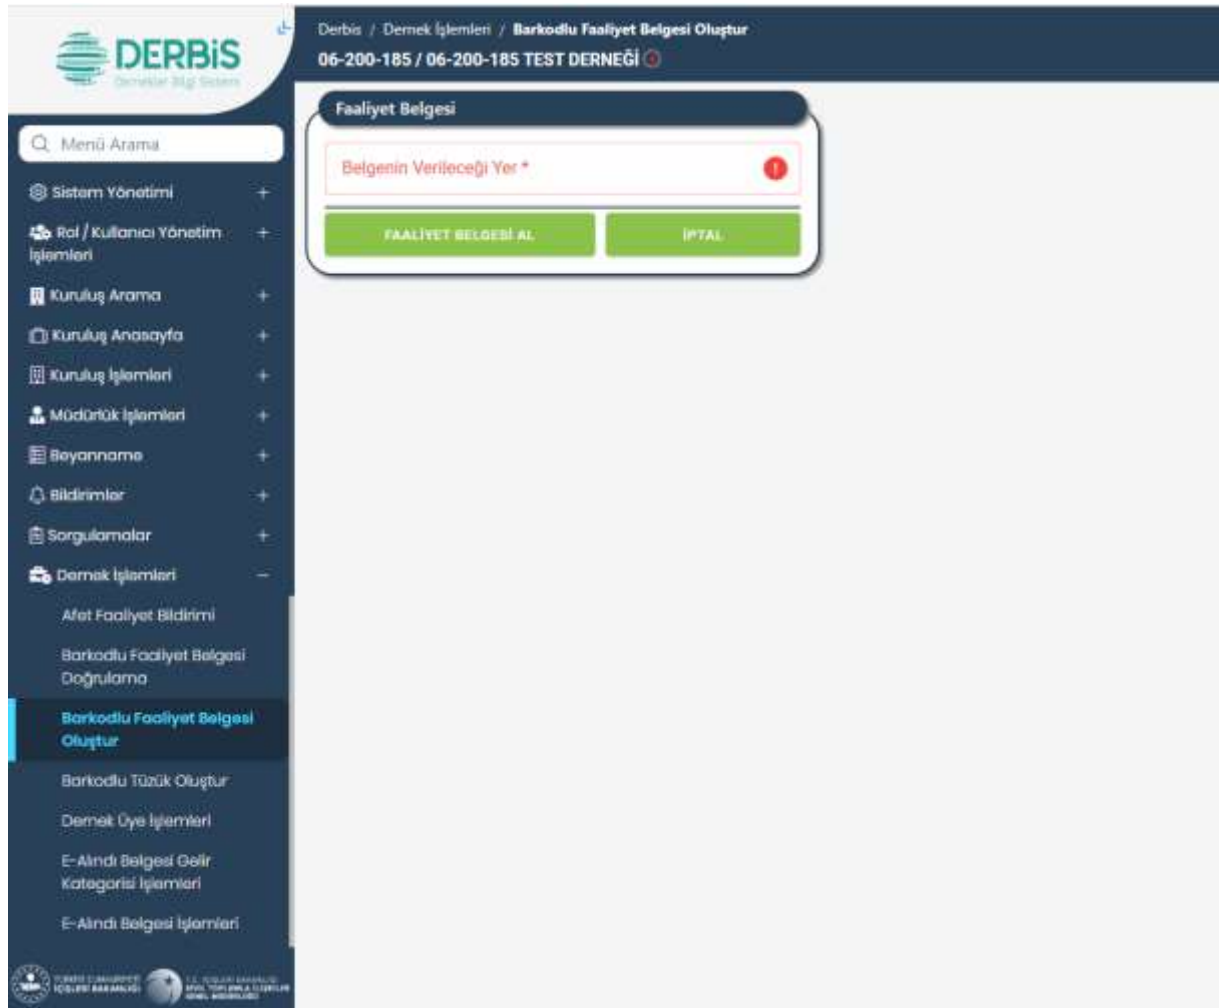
DERBİS
Dernekler Bilgi Sistemi

Derbis / Dernek İşlemleri / Barkodlu Faaliyet Belgesi Oluştur
06-200-185 / 06-200-185 TEST DERNEĞİ

Menü Arama
Sistem Yönetimi +
Rol / Kullanıcı Yönetim İşlemleri +
Kuruluş Arama +
Kuruluş Anasayfa +
Kuruluş İşlemleri +
Müdürlük İşlemleri +
Beyanname +
Bildirimler +
Sorgulamalar +
Dernek İşlemleri −
Afet Faaliyet Bildirimi
Barkodlu Faaliyet Belgesi Doğrulama
Barkodlu Faaliyet Belgesi Oluştur
Barkodlu Tüzük Oluştur
Dernek Üye İşlemleri
E-Alındı Belgesi Gelir Kategorisi İşlemleri
E-Alındı Belgesi İşlemleri

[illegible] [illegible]

Faaliyet Belgesi
Belgenin Verileceği Yer *
FAALİYET BELGESİ AL
İPTAL